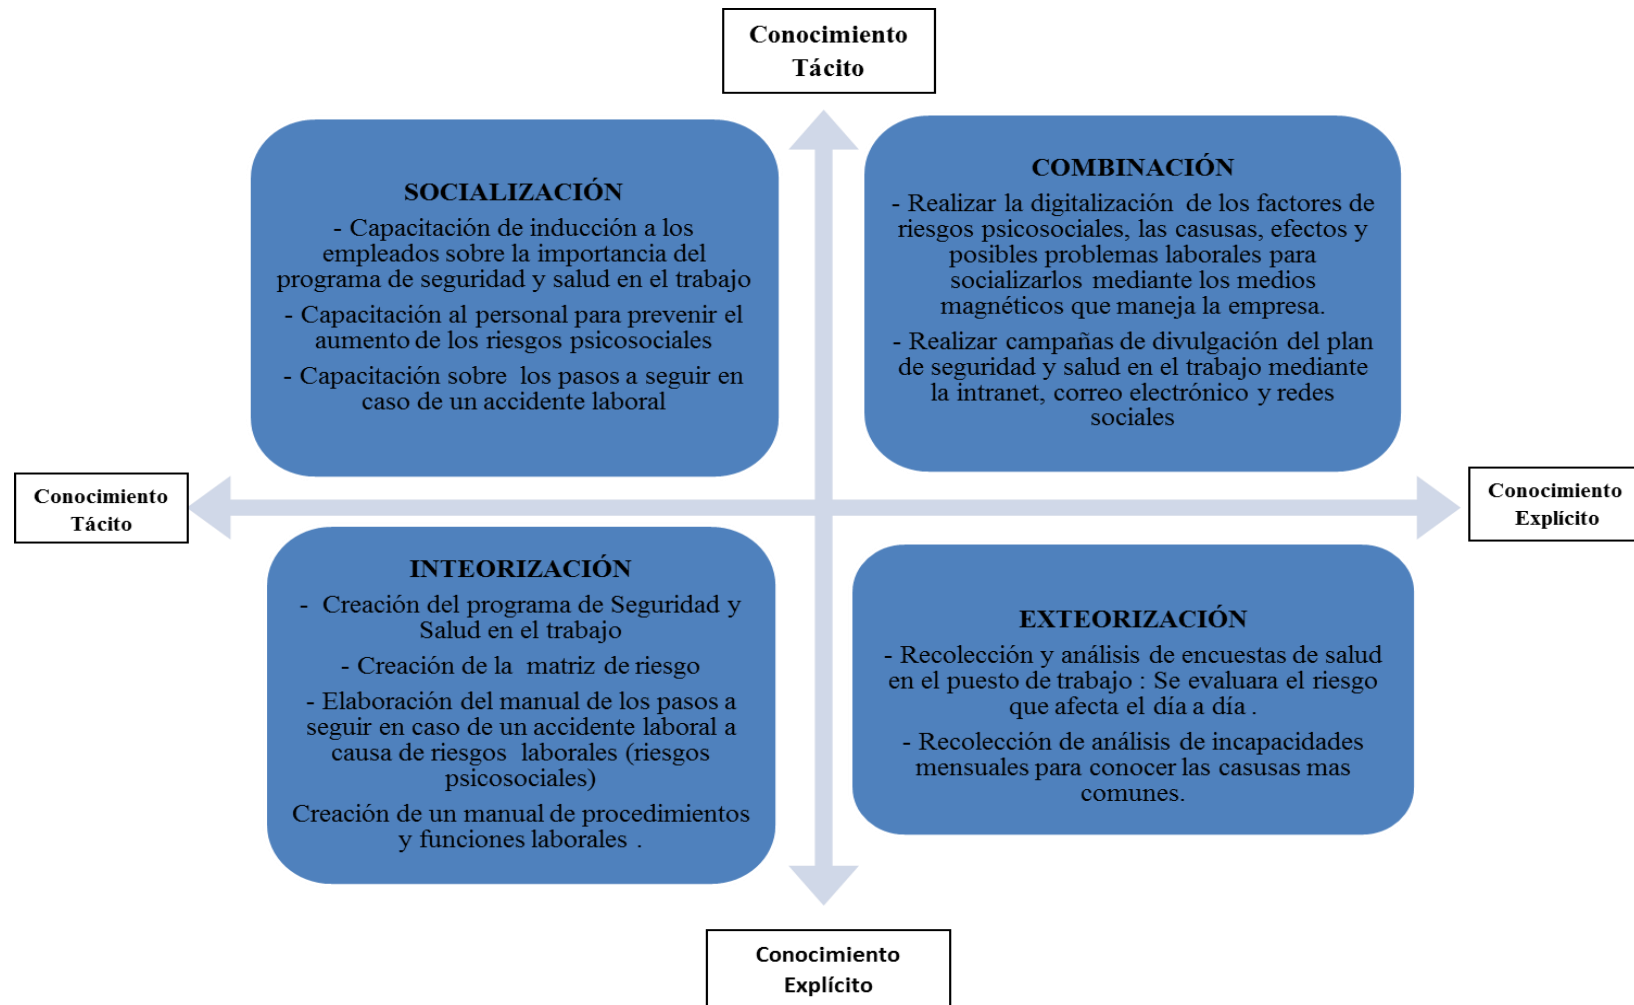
Conocimiento Tácito

SOCIALIZACIÓN
- Capacitación de inducción a los empleados sobre la importancia del programa de seguridad y salud en el trabajo
- Capacitación al personal para prevenir el aumento de los riesgos psicosociales
- Capacitación sobre los pasos a seguir en caso de un accidente laboral

COMBINACIÓN
- Realizar la digitalización de los factores de riesgos psicosociales, las casusas, efectos y posibles problemas laborales para socializarlos mediante los medios magnéticos que maneja la empresa.
- Realizar campañas de divulgación del plan de seguridad y salud en el trabajo mediante la intranet, correo electrónico y redes sociales

Conocimiento Tácito

Conocimiento Explícito

INTEORIZACIÓN
- Creación del programa de Seguridad y Salud en el trabajo
- Creación de la matriz de riesgo
- Elaboración del manual de los pasos a seguir en caso de un accidente laboral a causa de riesgos laborales (riesgos psicosociales)
Creación de un manual de procedimientos y funciones laborales .

EXTEORIZACIÓN
- Recolección y análisis de encuestas de salud en el puesto de trabajo : Se evaluara el riesgo que afecta el día a día .
- Recolección de análisis de incapacidades mensuales para conocer las casusas mas comunes.

Conocimiento Explícito